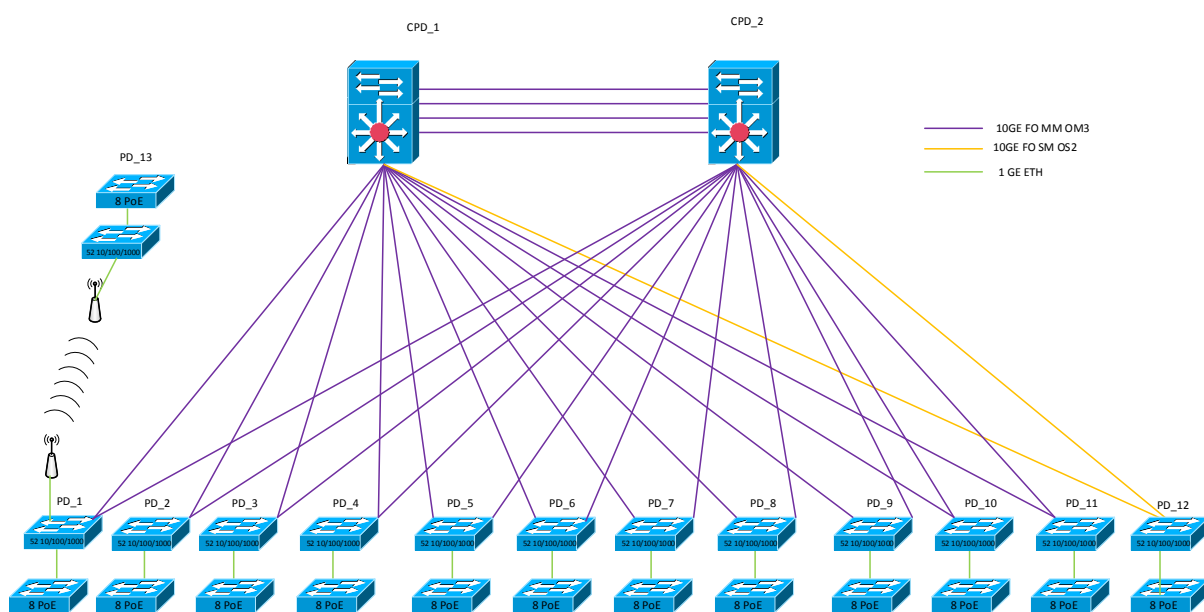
CPD_1

CPD_2

10GE FO MM OM3
10GE FO SM OS2
1 GE ETH

PD_13
8 PoE
52 10/100/1000

PD_1
52 10/100/1000
8 PoE

PD_2
52 10/100/1000
8 PoE

PD_3
52 10/100/1000
8 PoE

PD_4
52 10/100/1000
8 PoE

PD_5
52 10/100/1000
8 PoE

PD_6
52 10/100/1000
8 PoE

PD_7
52 10/100/1000
8 PoE

PD_8
52 10/100/1000
8 PoE

PD_9
52 10/100/1000
8 PoE

PD_10
52 10/100/1000
8 PoE

PD_11
52 10/100/1000
8 PoE

PD_12
52 10/100/1000
8 PoE